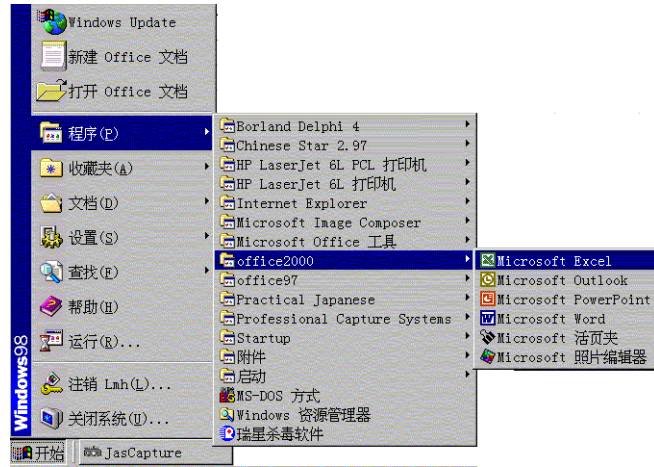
Windows Update
新建 Office 文档
打开 Office 文档
程序(P)
收藏夹(A)
文档(D)
设置(S)
查找(F)
帮助(H)
运行(R)...
注销 Lmh(L)...
关闭系统(U)...
Windows98
开始
JasCapture

Borland Delphi 4
Chinese Star 2.97
HP LaserJet 6L PCL 打印机
HP LaserJet 6L 打印机
Internet Explorer
Microsoft Image Composer
Microsoft Office 工具
office2000
office97
Practical Japanese
Professional Capture Systems
Startup
附件
启动
MS-DOS 方式
Windows 资源管理器
瑞星杀毒软件

Microsoft Excel
Microsoft Outlook
Microsoft PowerPoint
Microsoft Word
Microsoft 活页夹
Microsoft 照片编辑器